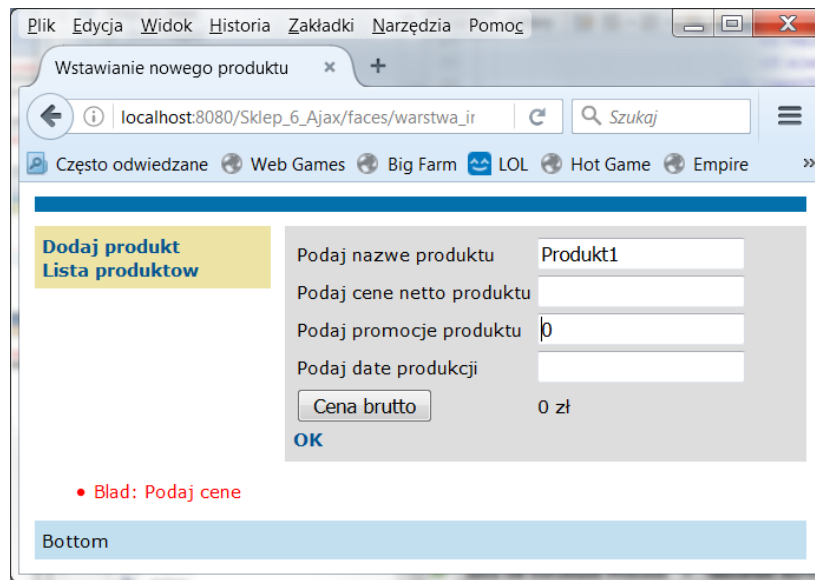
Plik Edycja Widok Historia Zakładki Narzędzia Pomoc

Wstawianie nowego produktu ×

+

localhost:8080/Sklep_6_Ajax/faces/warstwa_ir

Szukaj

Często odwiedzane Web Games Big Farm LOL Hot Game Empire »

Dodaj produkt
Lista produktow

| Podaj nazwe produktu | Produkt1 |
|---|---|
| Podaj cene netto produktu | |
| Podaj promocje produktu | 0 |
| Podaj date produkcji | |
| Cena brutto | 0 zł |

OK

• Blad: Podaj cene

Bottom